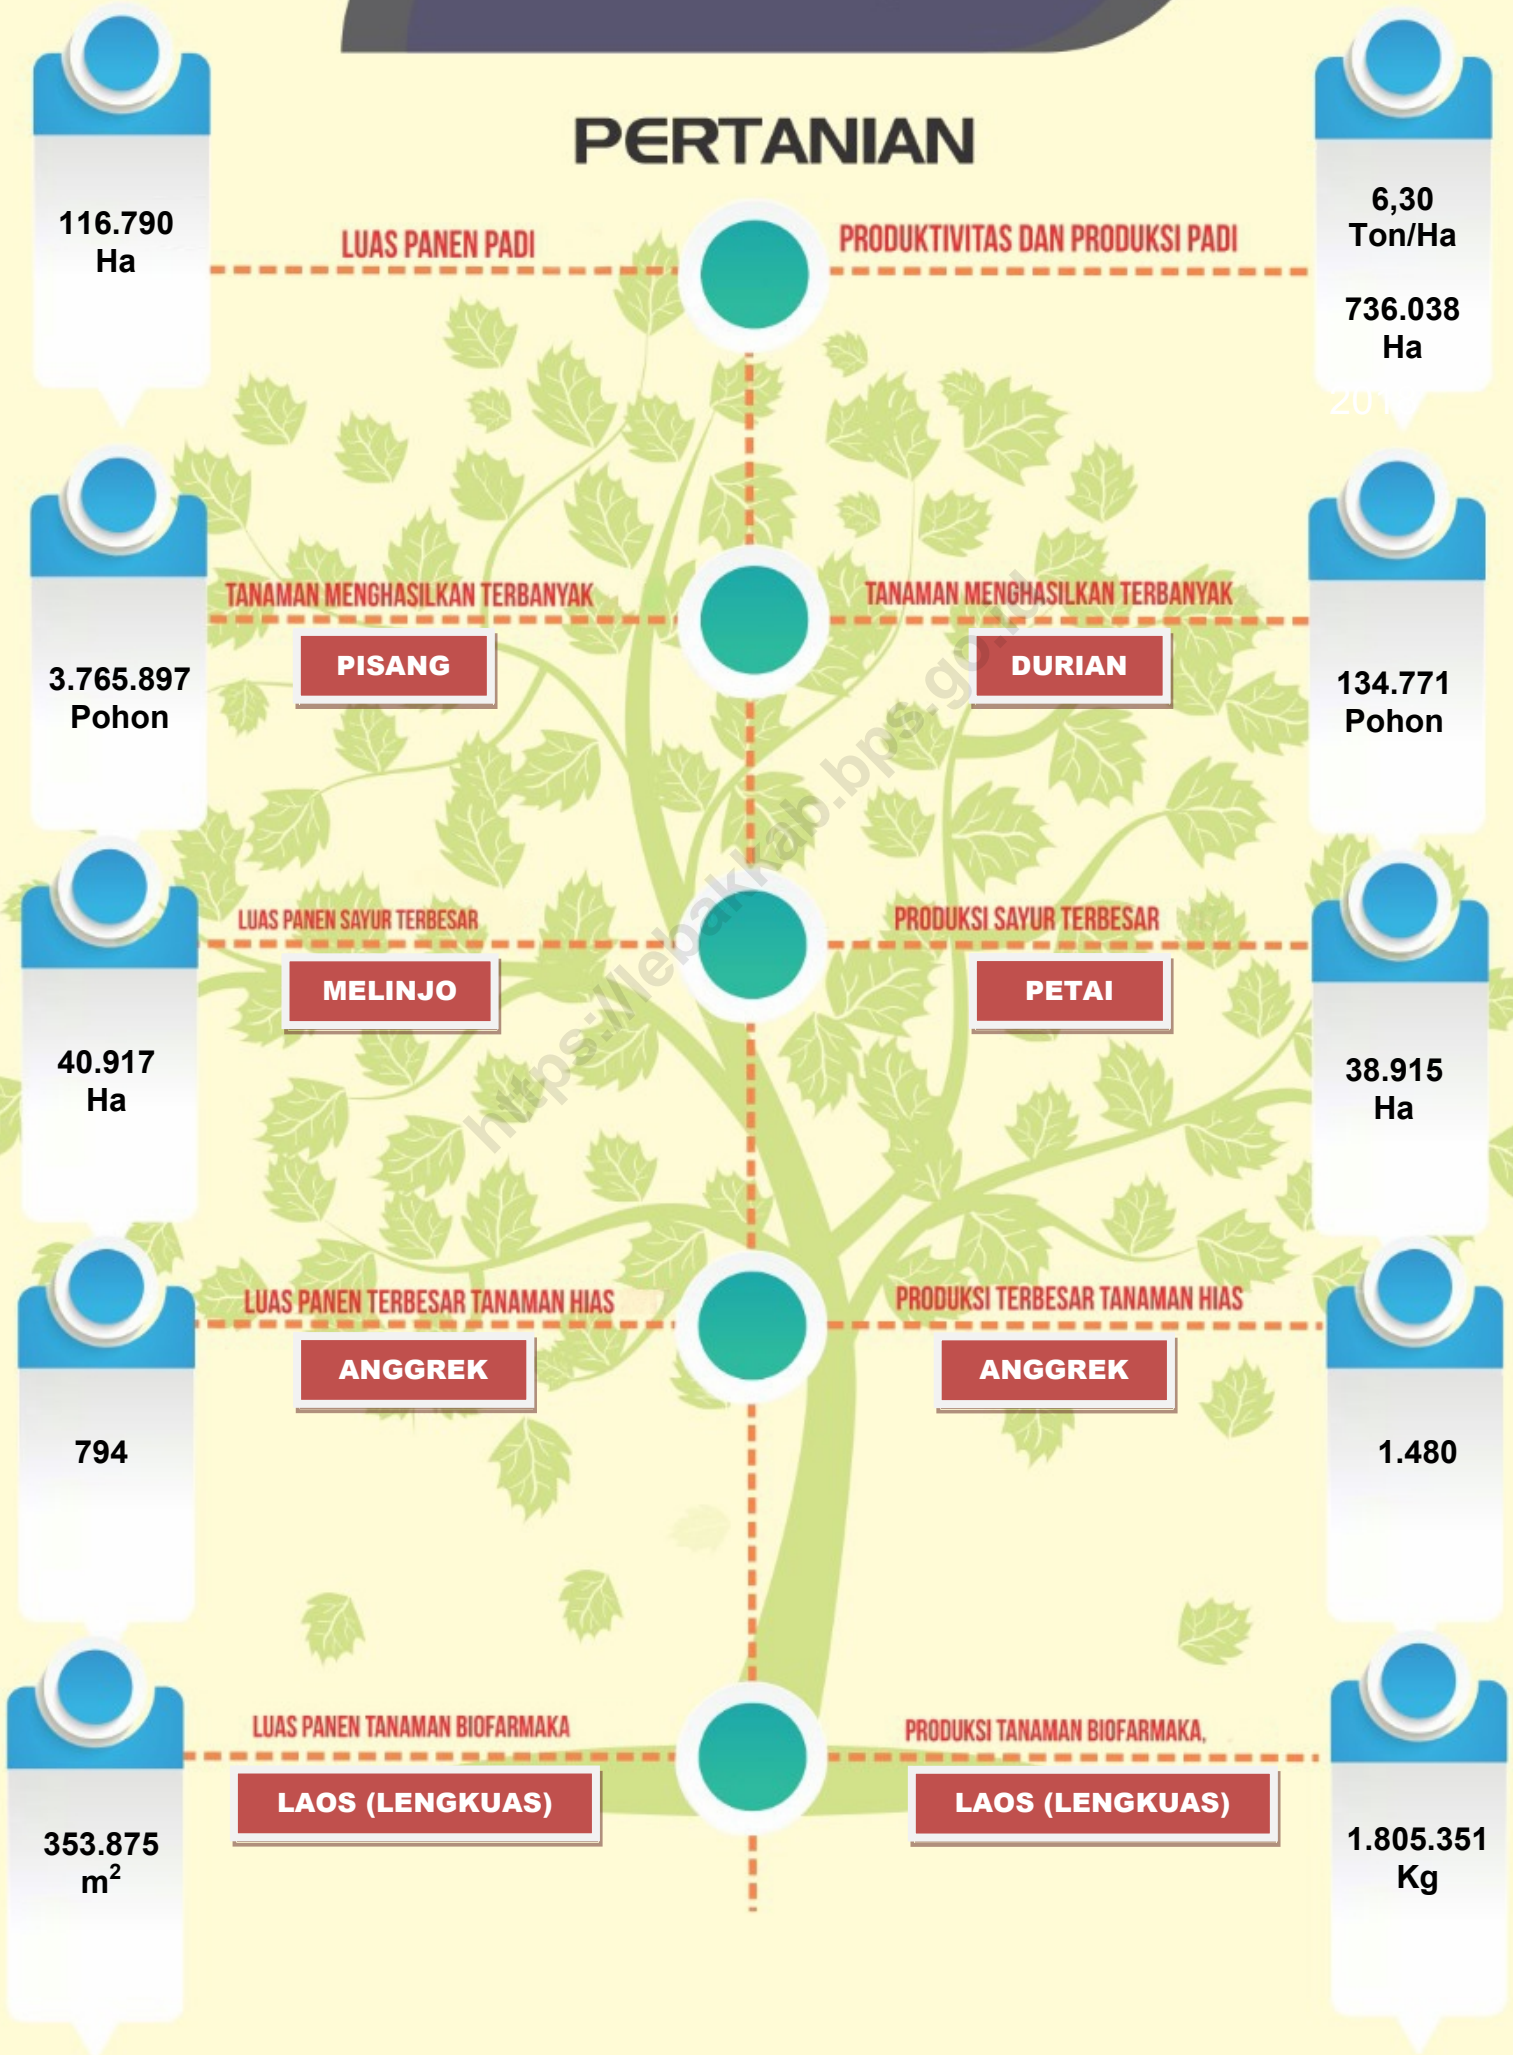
PERTANIAN

116.790 Ha

LUAS PANEN PADI

PRODUKTIVITAS DAN PRODUKSI PADI

6,30 Ton/Ha

736.038 Ha

3.765.897 Pohon

TANAMAN MENGHASILKAN TERBANYAK

PISANG

TANAMAN MENGHASILKAN TERBANYAK

DURIAN

134.771 Pohon

40.917 Ha

LUAS PANEN SAYUR TERBESAR

MELINJO

PRODUKSI SAYUR TERBESAR

PETAI

38.915 Ha

794

LUAS PANEN TERBESAR TANAMAN HIAS

ANGGREK

PRODUKSI TERBESAR TANAMAN HIAS

ANGGREK

1.480

353.875 $m^2$

LUAS PANEN TANAMAN BIOFARMAKA

LAOS (LENGKUAS)

PRODUKSI TANAMAN BIOFARMAKA,

LAOS (LENGKUAS)

1.805.351 Kg

https://lebakkab.bps.go.id